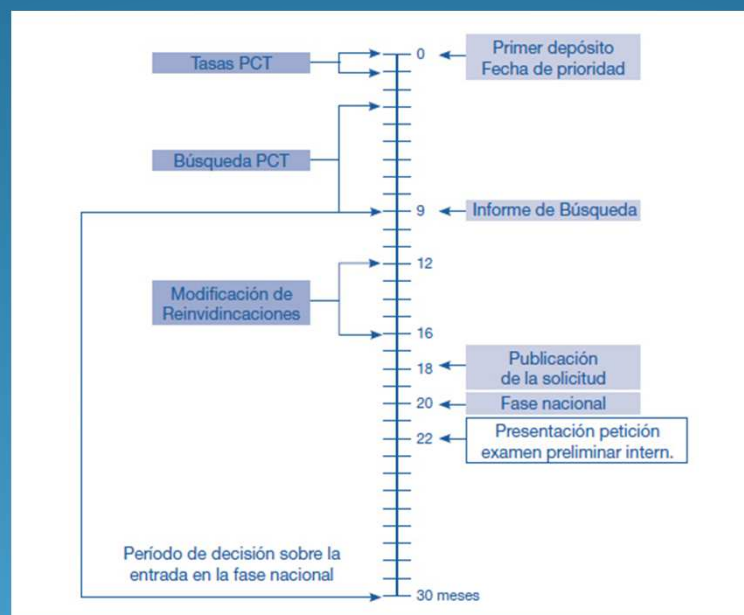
Tasas PCT

0

Primer depósito
Fecha de prioridad

Búsqueda PCT

9

Informe de Búsqueda

12

Modificación de Reinvidincaciones

16

18

Publicación de la solicitud

20

Fase nacional

22

Presentación petición examen preliminar intern.

Período de decisión sobre la entrada en la fase nacional

30 meses